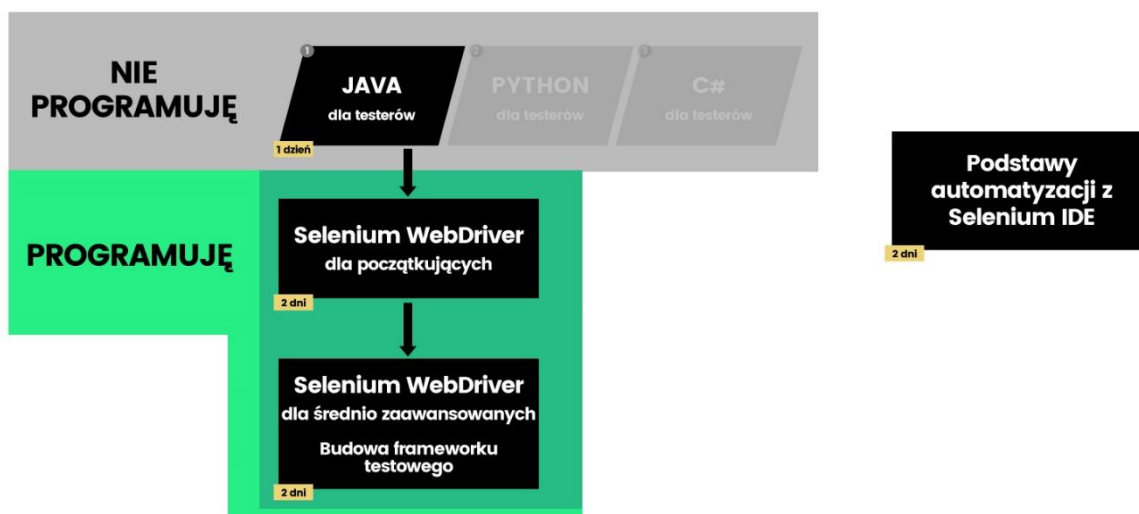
NIE PROGRAMUJĘ

1
JAVA
dla testerów
1 dzień

2
PYTHON
dla testerów

3
C#
dla testerów

PROGRAMUJĘ

Selenium WebDriver
dla początkujących
2 dni

Selenium WebDriver
dla średnio zaawansowanych

Budowa frameworku testowego
2 dni

Podstawy automatyzacji z Selenium IDE
2 dni